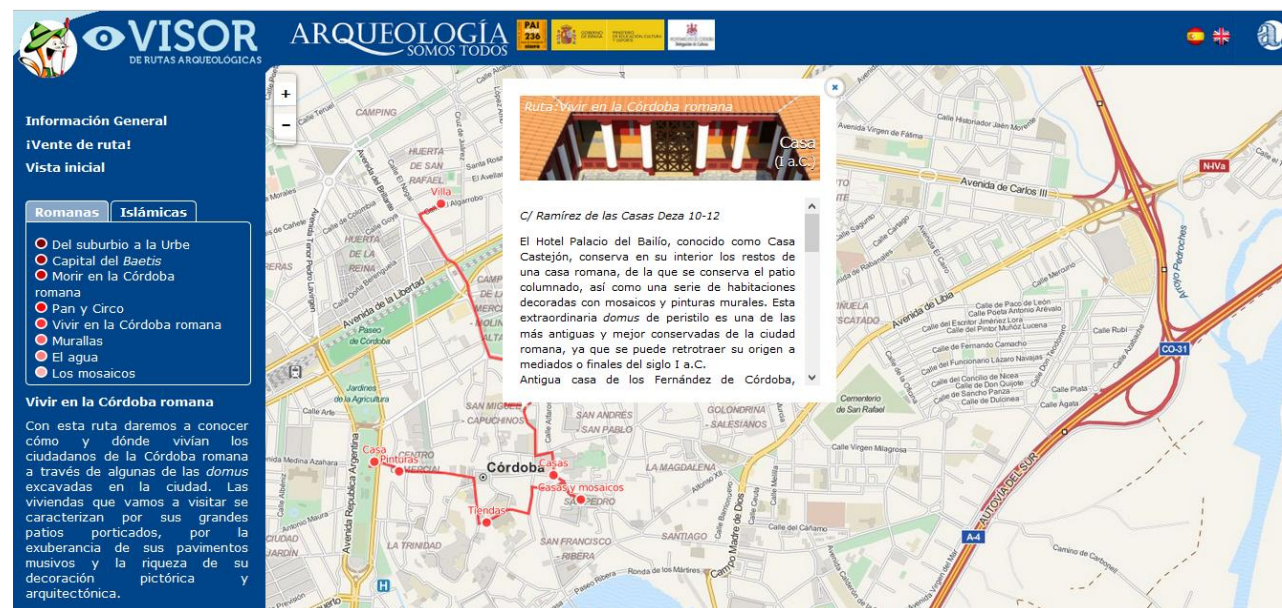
VISOR
DE RUTAS ARQUEOLÓGICAS

ARQUEOLOGÍA
SOMOS TODOS

PAI 236

Información General
¡Vente de ruta!
Vista inicial

Romanas | Islámicas

Del suburbio a la Urbe
Capital del *Baetis*
Morir en la Córdoba romana
Pan y Circo
Vivir en la Córdoba romana
Murallas
El agua
Los mosaicos

Vivir en la Córdoba romana

Con esta ruta daremos a conocer cómo y dónde vivían los ciudadanos de la Córdoba romana a través de algunas de las *domus* excavadas en la ciudad. Las viviendas que vamos a visitar se caracterizan por sus grandes patios porticados, por la exuberancia de sus pavimentos musivos y la riqueza de su decoración pictórica y arquitectónica.

+
-

Ruta: Vivir en la Córdoba romana

Casa
(I a.C.)

C/ Ramírez de las Casas Deza 10-12

El Hotel Palacio del Bailío, conocido como Casa Castejón, conserva en su interior los restos de una casa romana, de la que se conserva el patio columnado, así como una serie de habitaciones decoradas con mosaicos y pinturas murales. Esta extraordinaria *domus* de peristilo es una de las más antiguas y mejor conservadas de la ciudad romana, ya que se puede retrotraer su origen a mediados o finales del siglo I a.C.
Antigua casa de los Fernández de Córdoba,

Villa
Casa
Pinturas
Tiendas
Casas
Casas y mosaicos
Córdoba

CAMPING
HUERTA DE SAN RAFAEL
HUERTA DE LA REINA
Avenida de la Libertad
Paseo de Córdoba
Jardines de la Agricultura
Avenida República Argentina
SAN MIGUEL
CAPUCHINOS
CENTRO
SAN ANDRES
SAN PABLO
GOLONDRINA
SALESIANOS
LA MAGDALENA
SAN PEDRO
SAN FRANCISCO
RIBERA
LA TRINIDAD
SANTIAGO
Avenida de Carlos III
Avenida de Libia
Avenida Virgen de Fátima
Cementerio de San Rafael
AUTOVÍA DEL SUR
A-4
CO-31
N-IVa
Arroyo Pedroches
Campo Madre de Dios
Calle Arfe
Calle Medina Azahara
Calle Lucano
Calle del Cañaveral
Calle Agata
Calle Plata
Calle Rubí
Camino de Carbonell